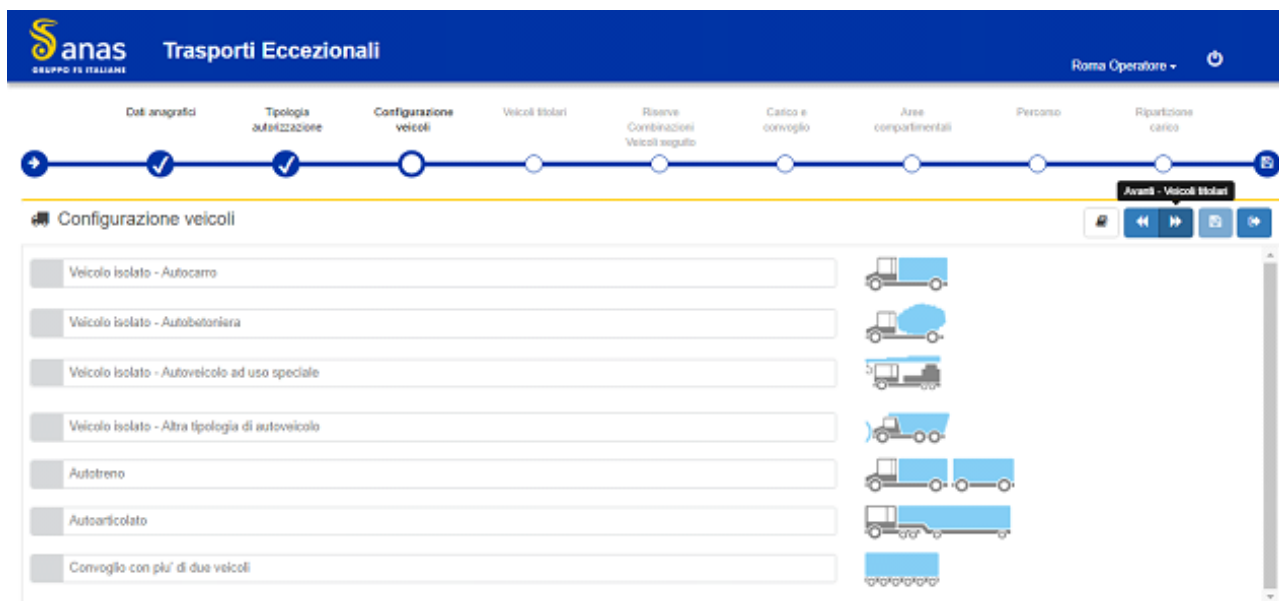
anas
GRUPPO FS ITALIANE

Trasporti Eccezionali

Roma Operatore

Dati anagrafici

Tipologia autorizzazione

Configurazione veicoli

Veicoli titolari

Riserve Combinazioni Veicoli seguito

Carico e convoglio

Aree compartimentali

Percorso

Ripartizione carico

Avanti - Veicoli titolari

Configurazione veicoli

Veicolo isolato - Autocarro

Veicolo isolato - Autobetoniera

Veicolo isolato - Autoveicolo ad uso speciale

Veicolo isolato - Altra tipologia di autoveicolo

Autotreno

Autoarticolato

Convoglio con piu' di due veicoli